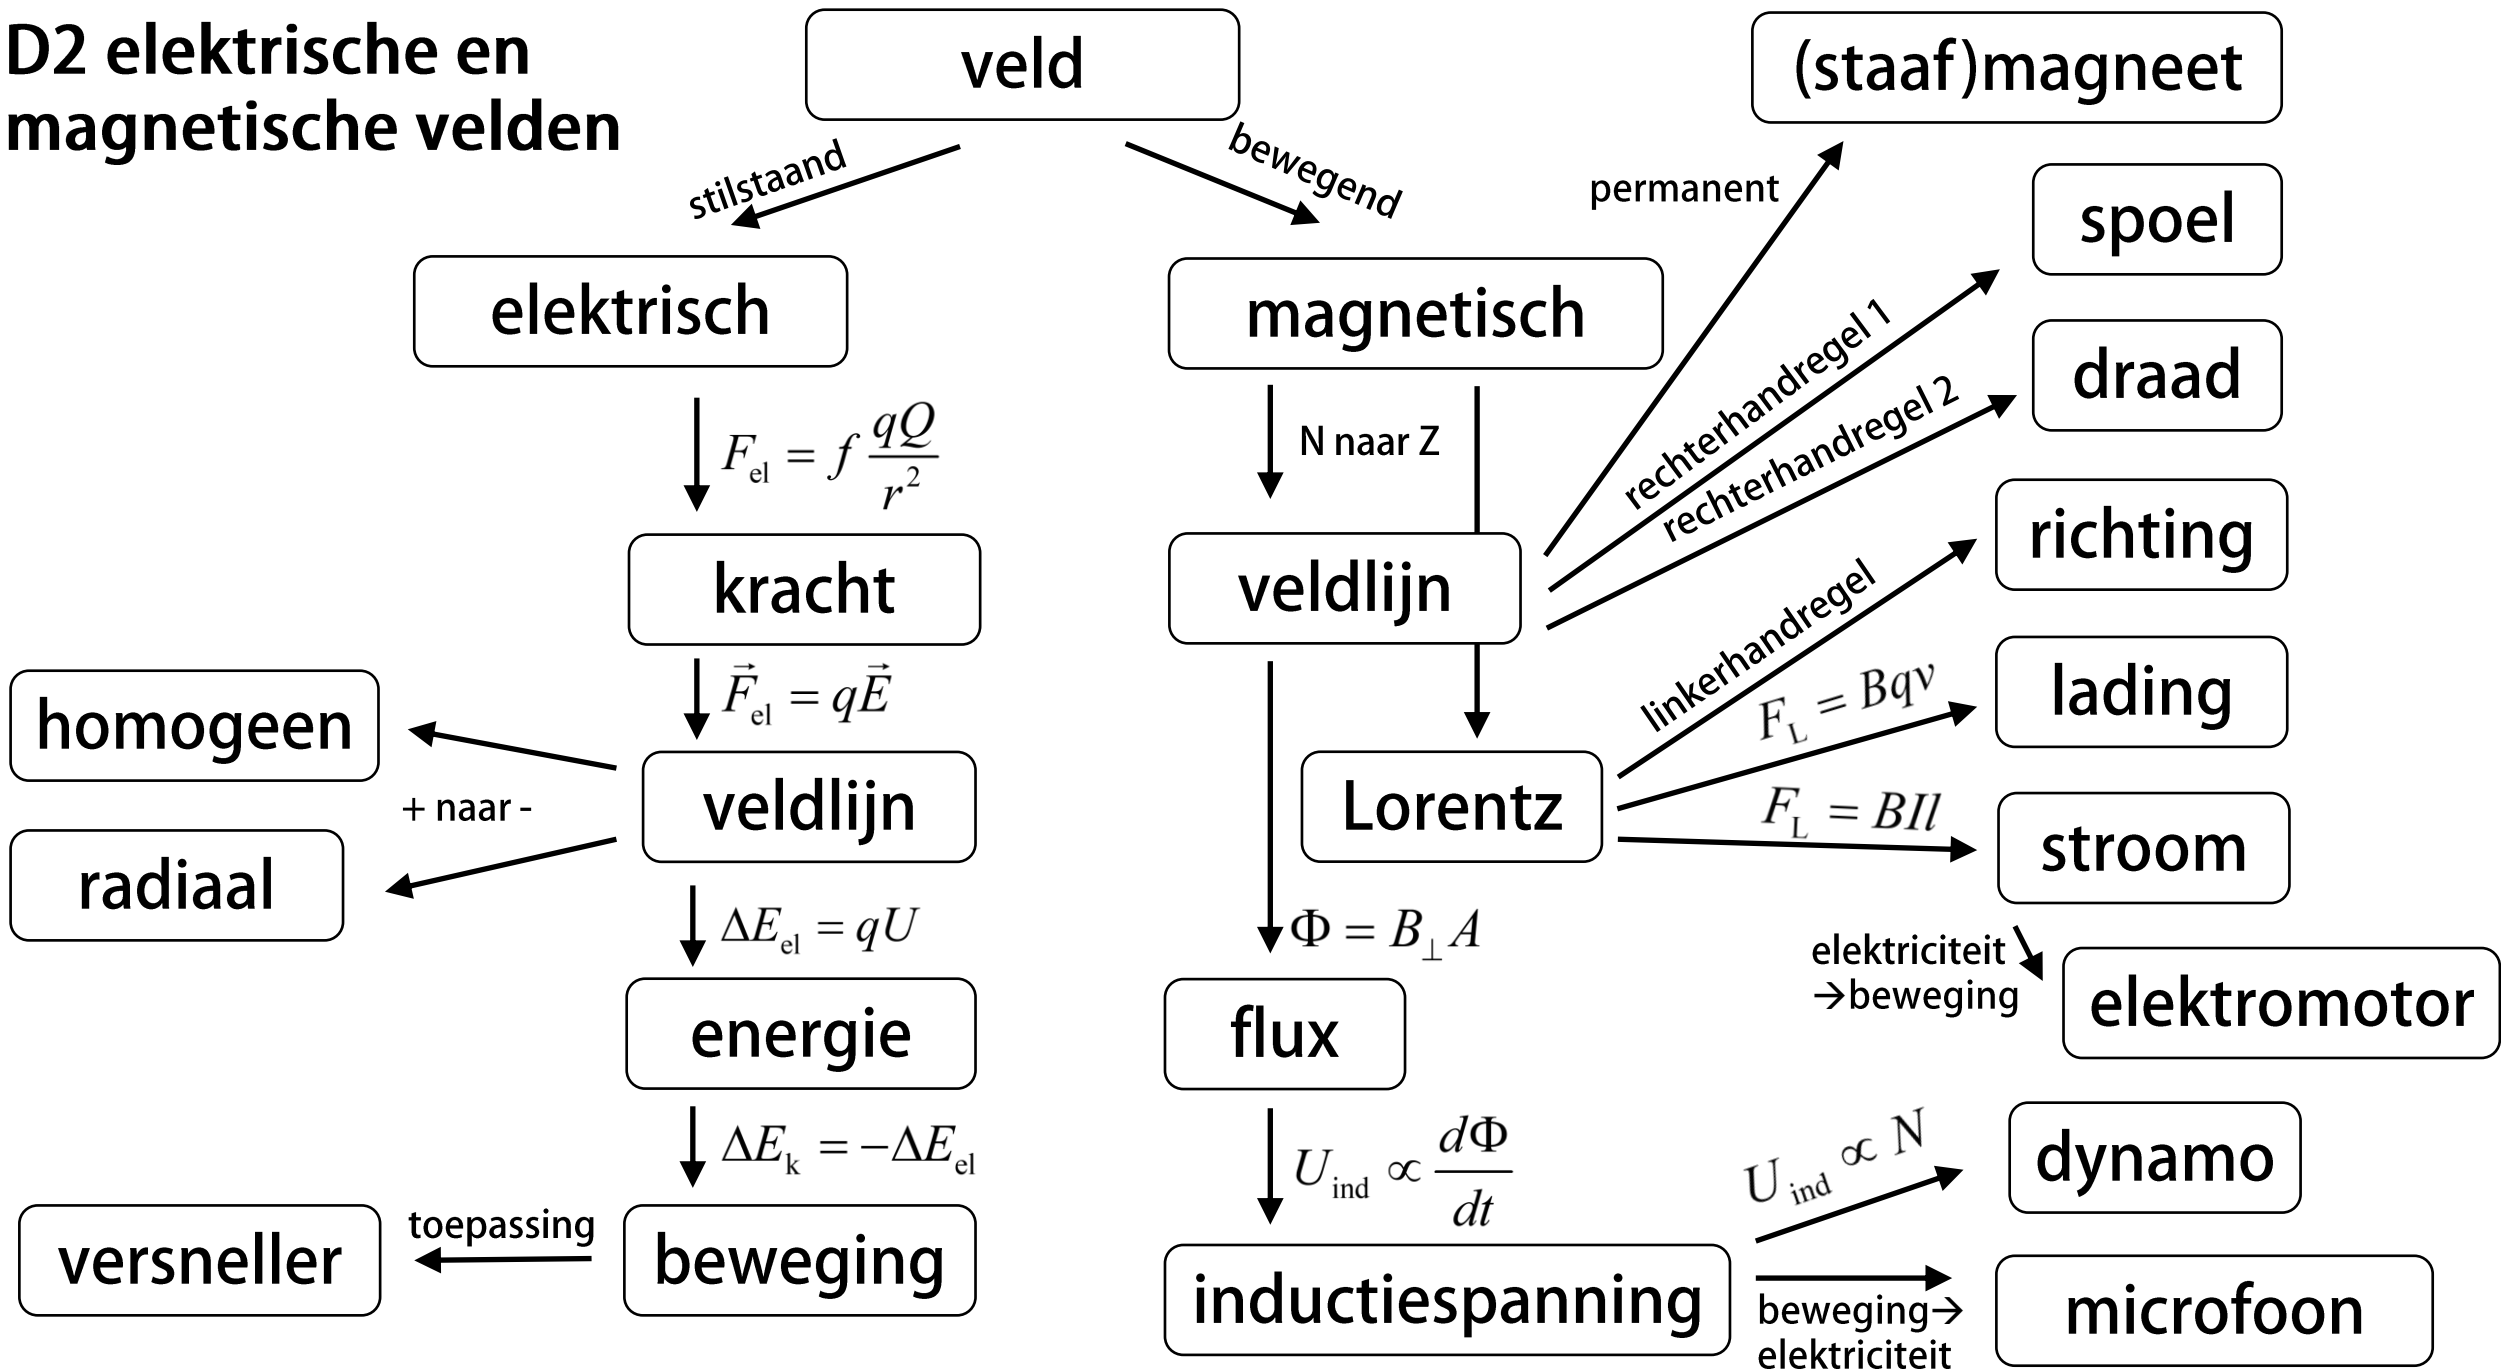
D2 elektrische en magnetische velden

veld

stilstaand

bewegend

elektrisch

magnetisch

$F_{el} = f\frac{qQ}{r^2}$

N naar Z

kracht

veldlijn

$\vec{F}_{el} = q\vec{E}$

homogeen

veldlijn

+ naar -

radiaal

Lorentz

$\Delta E_{el} = qU$

$\Phi = B_{\perp} A$

energie

flux

$\Delta E_k = -\Delta E_{el}$

$U_{ind} \propto \frac{d\Phi}{dt}$

versneller

toepassing

beweging

inductiespanning

(staaf)magneet

permanent

spoel

rechterhandregel 1

draad

rechterhandregel 2

richting

linkerhandregel

lading

$F_L = Bqv$

stroom

$F_L = BIl$

elektriciteit →beweging

elektromotor

dynamo

$U_{ind} \propto N$

microfoon

beweging→ elektriciteit